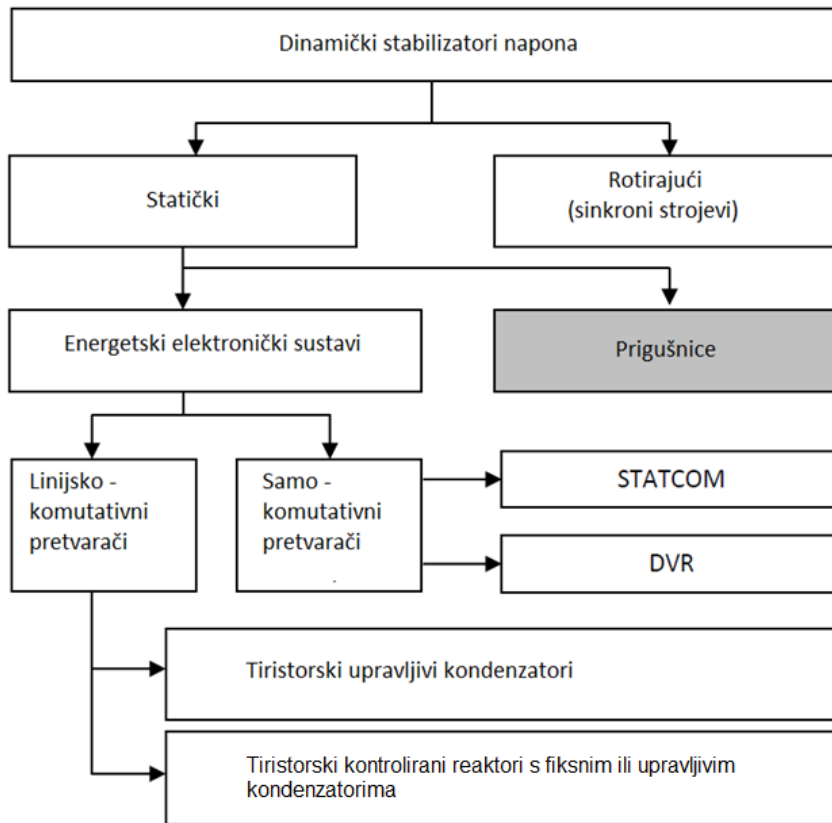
Dinamički stabilizatori napona

Statički

Rotirajući (sinkroni strojevi)

Energetski elektronički sustavi

Prigušnice

Linijsko - komutativni pretvarači

Samo - komutativni pretvarači

STATCOM

DVR

Tiristorski upravljivi kondenzatori

Tiristorski kontrolirani reaktori s fiksnim ili upravljivim kondenzatorima